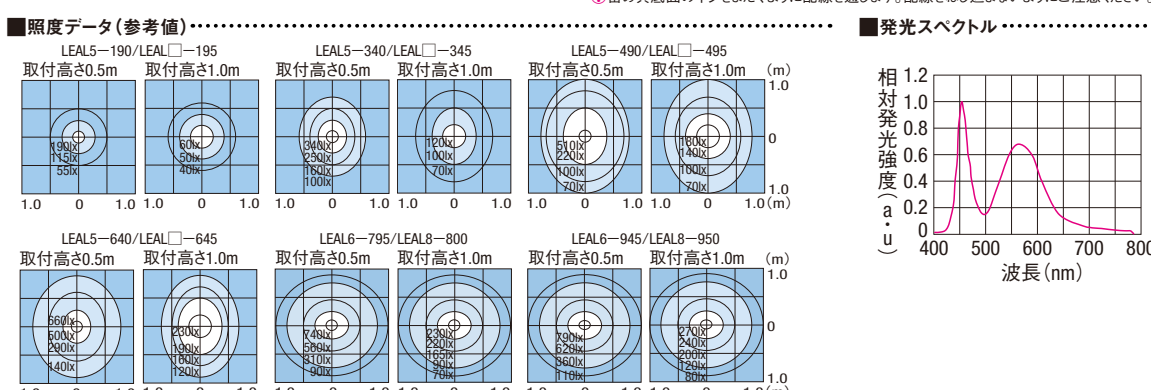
■照度データ(参考値)

LEAL5−190/LEAL□−195
取付高さ0.5m 取付高さ1.0m
199lx 115lx 55lx
60lx 50lx 40lx

LEAL5−340/LEAL□−345
取付高さ0.5m 取付高さ1.0m
340lx 250lx 160lx 100lx
120lx 100lx 70lx

LEAL5−490/LEAL□−495
取付高さ0.5m 取付高さ1.0m
510lx 220lx 100lx 70lx
180lx 140lx 100lx 70lx
(m) 1.0 0 1.0
1.0 0 1.0 1.0 0 1.0 1.0 0 1.0 1.0 0 1.0 1.0 0 1.0 1.0 0 1.0(m)

LEAL5−640/LEAL□−645
取付高さ0.5m 取付高さ1.0m
660lx 500lx 200lx 140lx
230lx 190lx 160lx 120lx

LEAL6−795/LEAL8−800
取付高さ0.5m 取付高さ1.0m
740lx 560lx 310lx 90lx
230lx 220lx 165lx 90lx 70lx

LEAL6−945/LEAL8−950
取付高さ0.5m 取付高さ1.0m
790lx 620lx 360lx 110lx
270lx 240lx 200lx 120lx 80lx
(m) 1.0 0 1.0

■発光スペクトル
相対発光強度(a・u)
1.2 1.0 0.8 0.6 0.4 0.2 0
400 500 600 700 800
波長(nm)